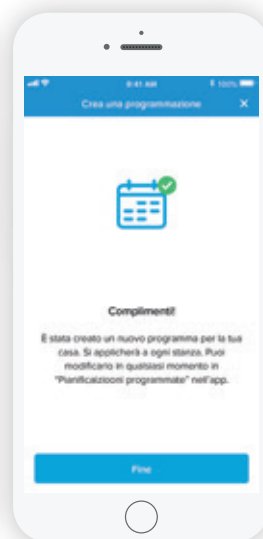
9:41 AM
100%

Crea una programmazione
×

Complimenti!

È stata creato un nuovo programma per la tua casa. Si applicherà a ogni stanza. Puoi modificarlo in qualsiasi momento in "Pianificazioni programmate" nell'app.

Fine